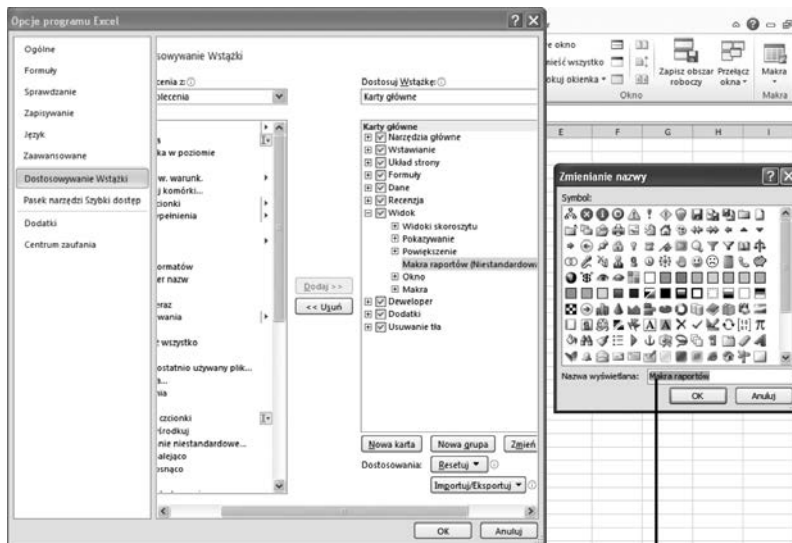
Opcje programu Excel

Ogólne
Formuły
Sprawdzanie
Zapisywanie
Język
Zaawansowane
Dostosowywanie Wstążki
Pasek narzędzi Szybki dostęp
Dodatki
Centrum zaufania

sowywanie Wstążki

zenia z:
olecenia

ka w poziomie
w. warunk.
j komórki...
zionki
pełnienia

ormatów
er nazw
eraz
wania
z wszystko
ostatnio używany plik...
a...
ia
czcionki
środkuj
nie niestandardowe...
alejąco
snąco

Dodaj >>
<< Usuń

Dostosuj Wstążkę:
Karty główne

Karty główne
Narzędzia główne
Wstawianie
Układ strony
Formuły
Dane
Recenzja
Widok
Widoki skoroszytu
Pokazywanie
Powiększenie
Makra raportów (Niestandardow
Okno
Makra
Deweloper
Dodatki
Usuwanie tła

Nowa karta
Nowa grupa
Zmień
Dostosowania:
Resetuj
Importuj/Eksportuj

OK
Anuluj

e okno
nieść wszystko
okuj okienka
Zapisz obszar roboczy
Przełącz okna
Okno
Makra
Makra

E F G H I

Zmienianie nazwy
Symbol:
Nazwa wyświetlana: Makra raportów
OK
Anuluj